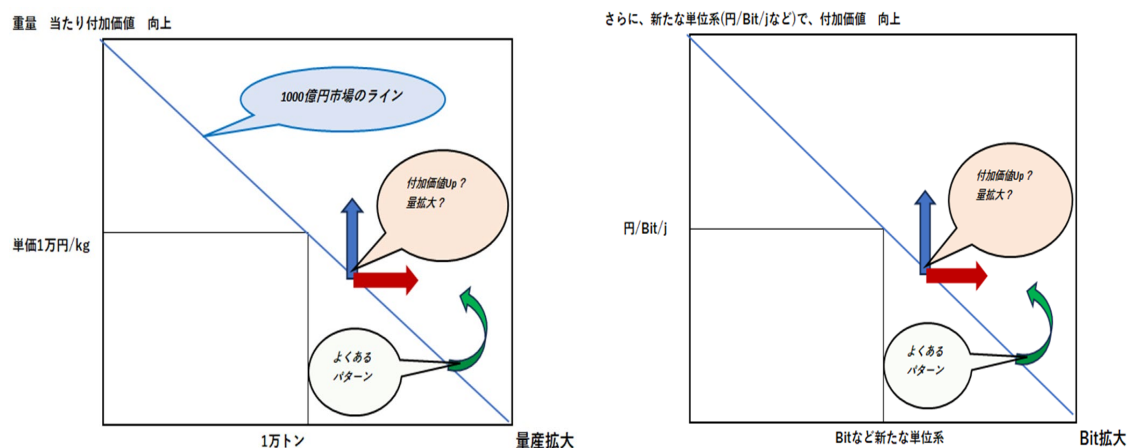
重量　当たり付加価値　向上

1000億円市場のライン

付加価値Up？
量拡大？

単価1万円/kg

よくある
パターン

1万トン

量産拡大

さらに、新たな単位系(円/Bit/jなど)で、付加価値　向上

付加価値Up？
量拡大？

円/Bit/j

よくある
パターン

Bitなど新たな単位系

Bit拡大